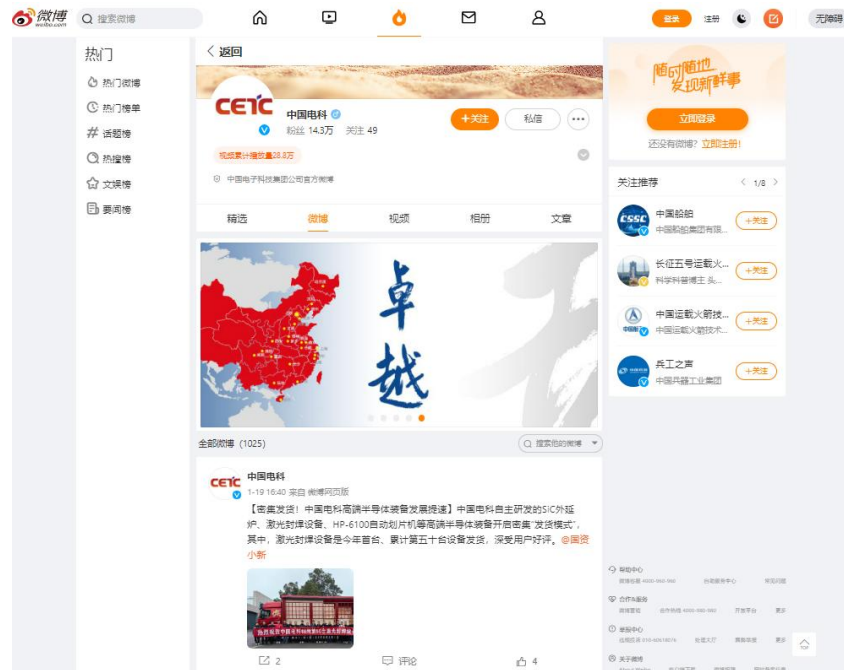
微博 weibo.com
搜索微博
登录 注册 无障碍

热门
热门微博
热门榜单
话题榜
热搜榜
文娱榜
要闻榜

返回
CETC
中国电科
粉丝 14.3万 关注 49
+关注
私信
视频累计播放量28.8万
中国电子科技集团公司官方微博
精选 微博 视频 相册 文章

卓越

全部微博（1025）
搜索他的微博

CETC
中国电科
1-19 16:40 来自 微博网页版
【密集发货！中国电科高端半导体装备发展提速】中国电科自主研发的SiC外延炉、激光封焊设备、HP-6100自动划片机等高端半导体装备开启密集"发货模式"，其中，激光封焊设备是今年首台、累计第五十台设备发货，深受用户好评。@国资小新

2 评论 4

随时随地发现新鲜事
立即登录
还没有微博？立即注册！

关注推荐 1/8
CSSC 中国船舶 中国船舶集团有限... +关注
长征五号运载火... 科学科普博主 头... +关注
中国运载火箭技... 中国运载火箭技术... +关注
兵工之声 中国兵器工业集团 +关注

帮助中心
微博客服 4000-960-960 自助服务中心 常见问题
合作&服务
微博营销 合作热线 4000-980-980 开放平台 更多
举报中心
违规投诉 010-60618015 处理大厅 网络举报 更多
关于微博
TOP